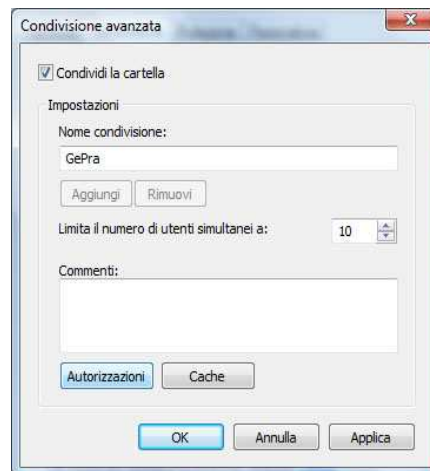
Condivisione avanzata

Condividi la cartella

Impostazioni

Nome condivisione:

GePra

Aggiungi Rimuovi

Limita il numero di utenti simultanei a: 10

Commenti:

Autorizzazioni Cache

OK Annulla Applica